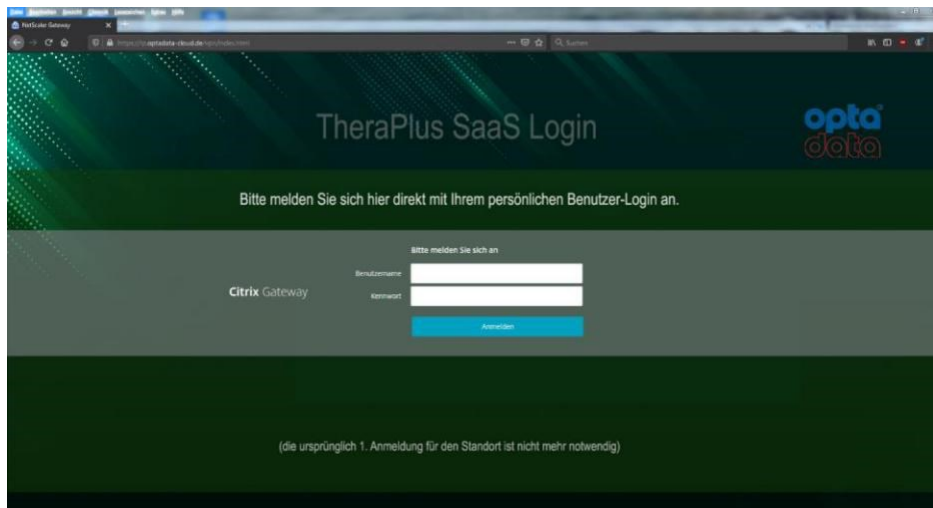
Datei Bearbeiten Ansicht Chronik Lesezeichen Extras Hilfe

NetScaler Gateway

https://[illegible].optadata-cloud.de/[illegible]

Suchen

TheraPlus SaaS Login

opta data

Bitte melden Sie sich hier direkt mit Ihrem persönlichen Benutzer-Login an.

Bitte melden Sie sich an

Benutzername

Kennwort

Anmelden

Citrix Gateway

(die ursprünglich 1. Anmeldung für den Standort ist nicht mehr notwendig)